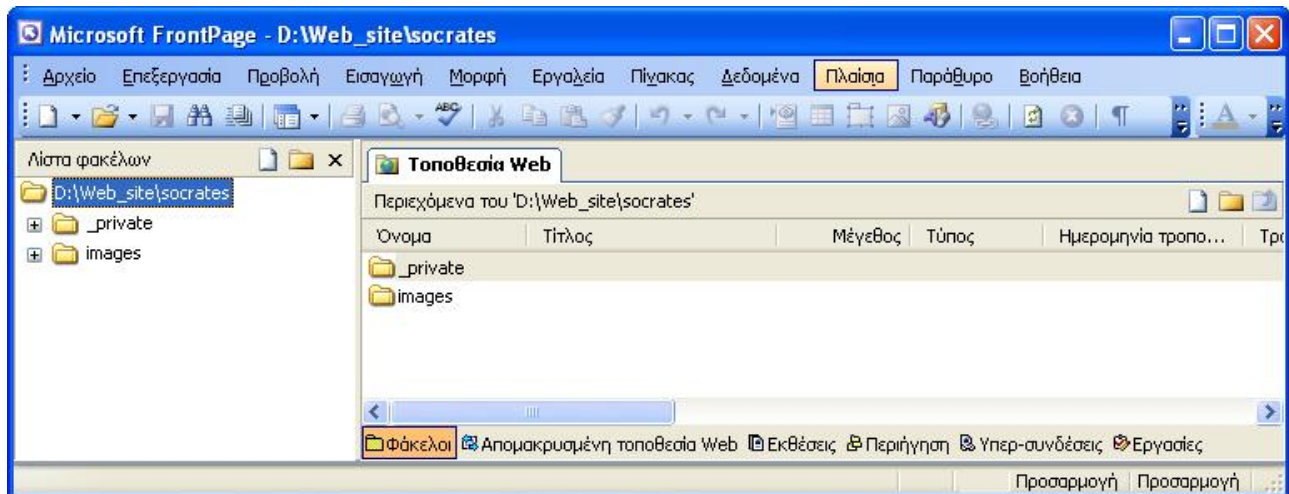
Microsoft FrontPage - D:\Web_site\socrates

Αρχείο Επεξεργασία Προβολή Εισαγωγή Μορφή Εργαλεία Πίνακας Δεδομένα Πλαίσια Παράθυρο Βοήθεια

Λίστα φακέλων

D:\Web_site\socrates
_private
images

Τοποθεσία Web

Περιεχόμενα του 'D:\Web_site\socrates'

| Όνομα | Τίτλος | Μέγεθος | Τύπος | Ημερομηνία τροπο... | Τρ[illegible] |
|---|---|---|---|---|---|
| _private | | | | | |
| images | | | | | |

Φάκελοι Απομακρυσμένη τοποθεσία Web Εκθέσεις Περιήγηση Υπερ-συνδέσεις Εργασίες

Προσαρμογή Προσαρμογή